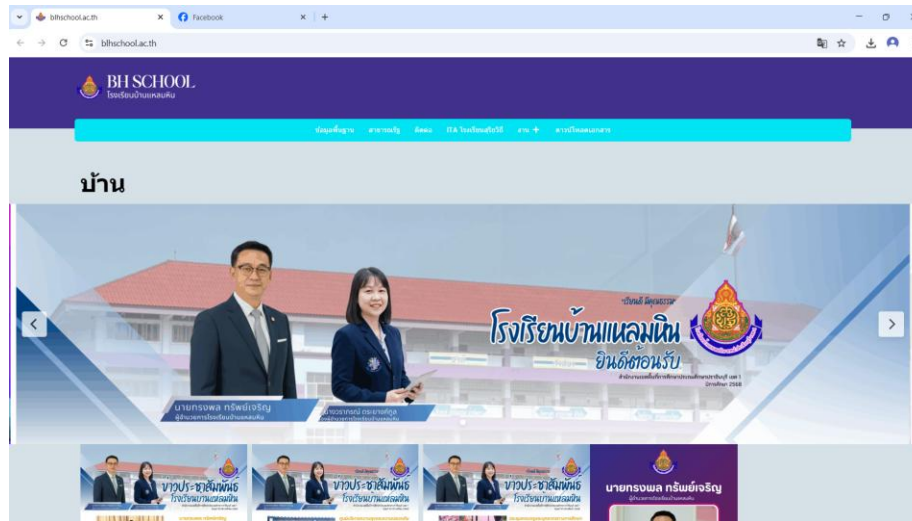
blhschool.ac.th

Facebook

blhschool.ac.th

BH SCHOOL
โรงเรียนบ้านแหลมหิน

ข้อมูลพื้นฐาน สาธารณะ ติดต่อ ITA โรงเรียนสุจริต งาน + การเปิดเผยเอกสาร

บ้าน

โรงเรียนบ้านแหลมหิน
ยินดีต้อนรับ

นายกรพล ทรัพย์เจริญ
ผู้อำนวยการโรงเรียนบ้านแหลมหิน

ข่าวประชาสัมพันธ์
โรงเรียนบ้านแหลมหิน

ข่าวประชาสัมพันธ์
โรงเรียนบ้านแหลมหิน

ข่าวประชาสัมพันธ์
โรงเรียนบ้านแหลมหิน

นายกรพล ทรัพย์เจริญ
ผู้อำนวยการโรงเรียนบ้านแหลมหิน